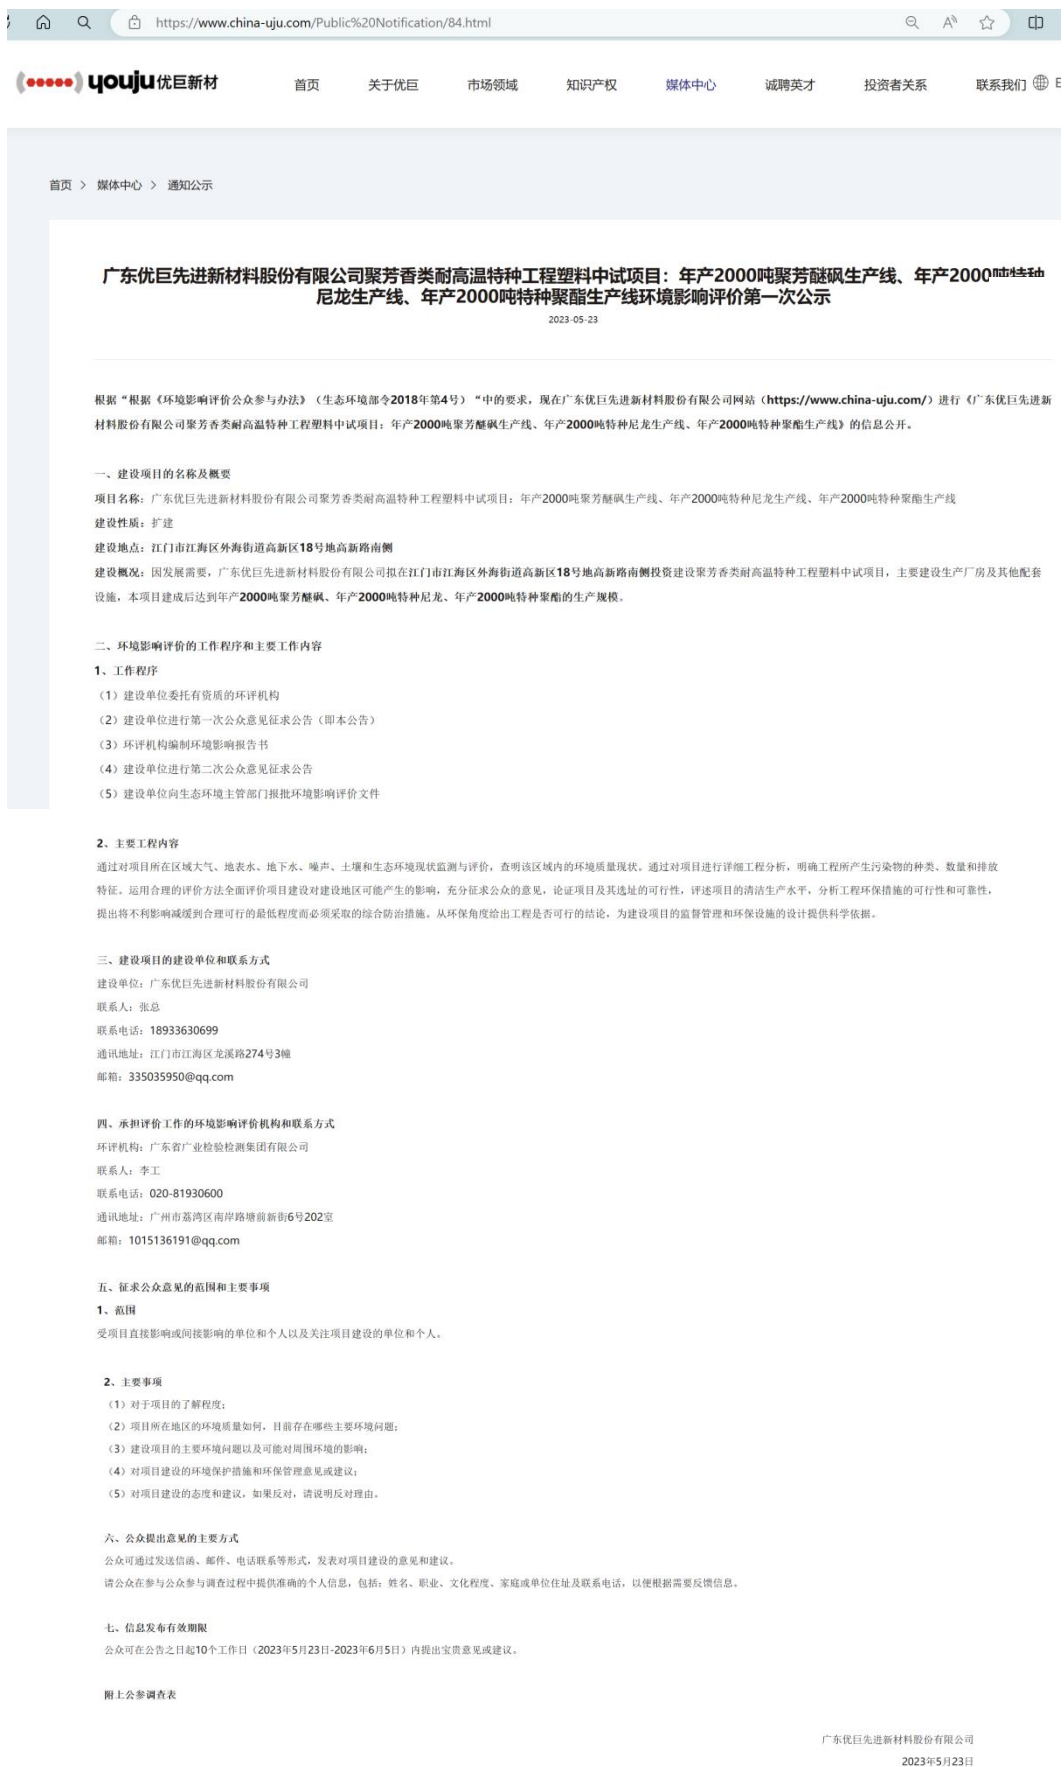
https://www.china-uju.com/Public%20Notification/84.html

youju 优巨新材

首页 关于优巨 市场领域 知识产权 媒体中心 诚聘英才 投资者关系 联系我们

首页 > 媒体中心 > 通知公示

广东优巨先进新材料股份有限公司聚芳香类耐高温特种工程塑料中试项目：年产2000吨聚芳醚砜生产线、年产2000吨特种尼龙生产线、年产2000吨特种聚酯生产线环境影响评价第一次公示

2023-05-23

根据“根据《环境影响评价公众参与办法》（生态环境部令2018年第4号）“中的要求，现在广东优巨先进新材料股份有限公司网站（https://www.china-uju.com/）进行《广东优巨先进新材料股份有限公司聚芳香类耐高温特种工程塑料中试项目：年产2000吨聚芳醚砜生产线、年产2000吨特种尼龙生产线、年产2000吨特种聚酯生产线》的信息公开。

一、建设项目的名称及概要

项目名称：广东优巨先进新材料股份有限公司聚芳香类耐高温特种工程塑料中试项目：年产2000吨聚芳醚砜生产线、年产2000吨特种尼龙生产线、年产2000吨特种聚酯生产线

建设性质：扩建

建设地点：江门市江海区外海街道高新区18号地高新路南侧

建设概况：因发展需要，广东优巨先进新材料股份有限公司拟在江门市江海区外海街道高新区18号地高新路南侧投资建设聚芳香类耐高温特种工程塑料中试项目，主要建设生产厂房及其他配套设施，本项目建成后达到年产2000吨聚芳醚砜、年产2000吨特种尼龙、年产2000吨特种聚酯的生产规模。

二、环境影响评价的工作程序和主要工作内容

1、工作程序

（1）建设单位委托有资质的环评机构

（2）建设单位进行第一次公众意见征求公告（即本公告）

（3）环评机构编制环境影响报告书

（4）建设单位进行第二次公众意见征求公告

（5）建设单位向生态环境主管部门报批环境影响评价文件

2、主要工程内容

通过对项目所在区域大气、地表水、地下水、噪声、土壤和生态环境现状监测与评价，查明该区域内的环境质量现状。通过对项目进行详细工程分析，明确工程所产生污染物的种类、数量和排放特征。运用合理的评价方法全面评价项目建设对建设地区可能产生的影响，充分征求公众的意见，论证项目及其选址的可行性，评述项目的清洁生产水平，分析工程环保措施的可行性和可靠性，提出将不利影响减缓到合理可行的最低程度而必须采取的综合防治措施。从环保角度给出工程是否可行的结论，为建设项目的监督管理和环保设施的设计提供科学依据。

三、建设项目的建设单位和联系方式

建设单位：广东优巨先进新材料股份有限公司

联系人：张总

联系电话：18933630699

通讯地址：江门市江海区龙溪路274号3幢

邮箱：335035950@qq.com

四、承担评价工作的环境影响评价机构和联系方式

环评机构：广东省广业检验检测集团有限公司

联系人：李工

联系电话：020-81930600

通讯地址：广州市荔湾区南岸路塘前新街6号202室

邮箱：1015136191@qq.com

五、征求公众意见的范围和主要事项

1、范围

受项目直接影响或间接影响的单位和个人以及关注项目建设的单位和个人。

2、主要事项

（1）对于项目的了解程度；

（2）项目所在地区的环境质量如何，目前存在哪些主要环境问题；

（3）建设项目的主要环境问题以及可能对周围环境的影响；

（4）对项目建设的环境保护措施和环保管理意见或建议；

（5）对项目建设的态度和建议，如果反对，请说明反对理由。

六、公众提出意见的主要方式

公众可通过发送信函、邮件、电话联系等形式，发表对项目建设的意见和建议。

请公众在参与公众参与调查过程中提供准确的个人信息，包括：姓名、职业、文化程度、家庭或单位住址及联系电话，以便根据需要反馈信息。

七、信息发布有效期限

公众可在公告之日起10个工作日（2023年5月23日-2023年6月5日）内提出宝贵意见或建议。

附上公参调查表

广东优巨先进新材料股份有限公司

2023年5月23日